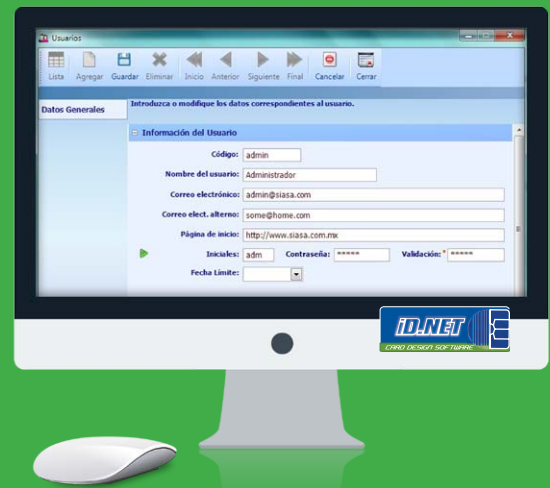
Usuarios

Lista Agregar Guardar Eliminar Inicio Anterior Siguiente Final Cancelar Cerrar

Datos Generales

Introduzca o modifique los datos correspondientes al usuario.

Información del Usuario

Código: admin

Nombre del usuario: Administrador

Correo electrónico: admin@siasa.com

Correo elect. alterno: some@home.com

Página de inicio: http://www.siasa.com.mx

Iniciales: adm Contraseña: ***** Validación: * *****

Fecha Límite:

iD.NET
CARD DESIGN SOFTWARE